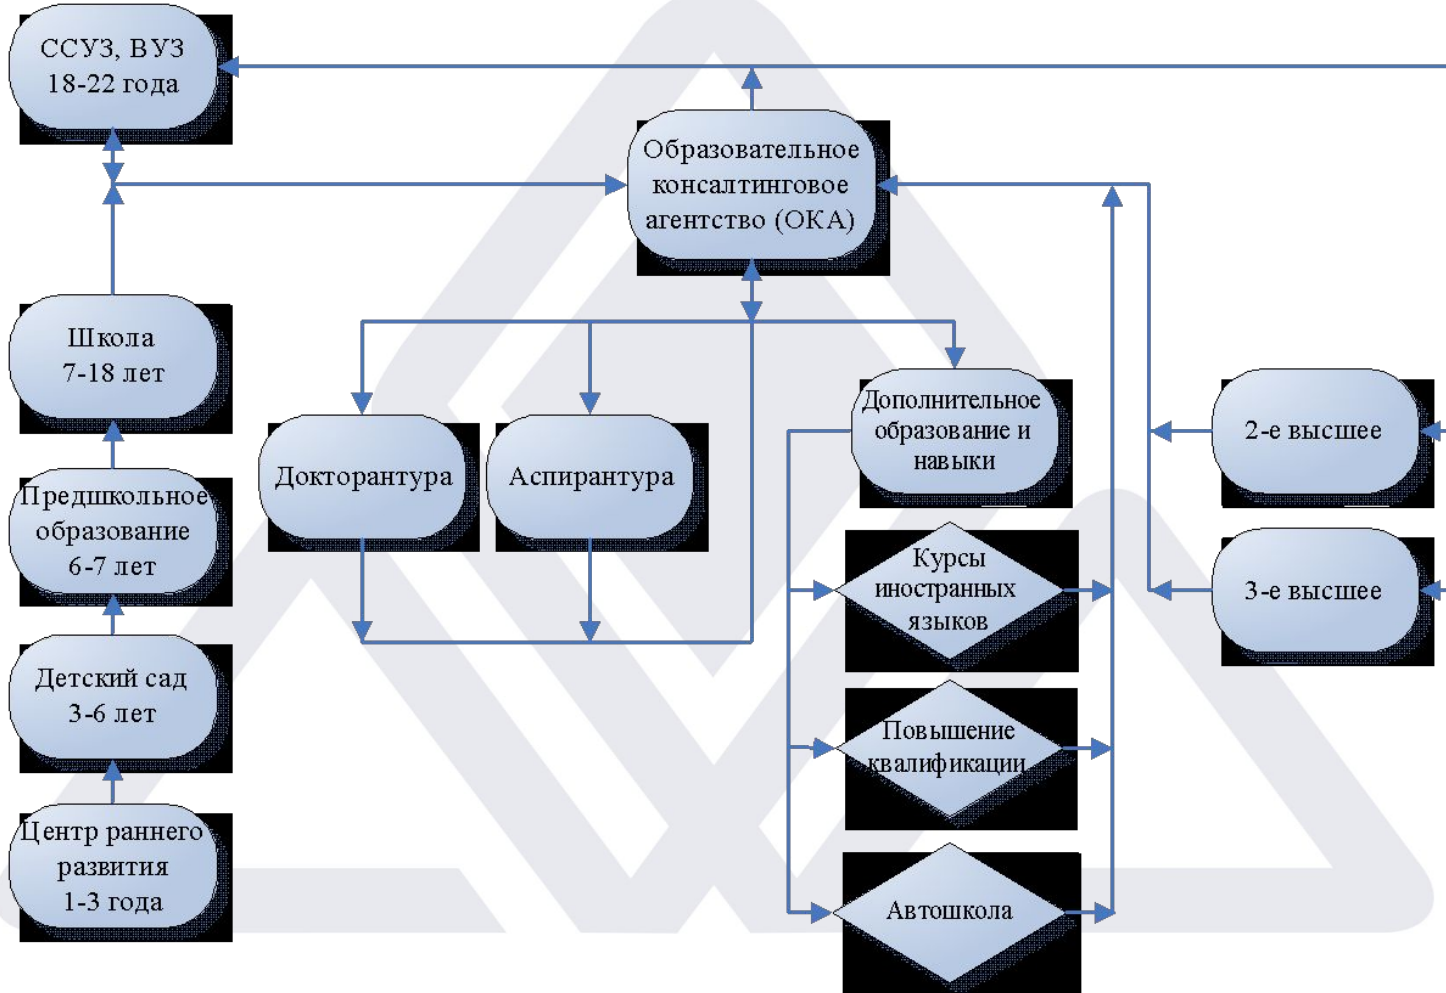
ССУЗ, ВУЗ
18-22 года

Образовательное консалтинговое агентство (ОКА)

Школа
7-18 лет

Предшкольное образование
6-7 лет

Детский сад
3-6 лет

Центр раннего развития
1-3 года

Докторантура

Аспирантура

Дополнительное образование и навыки

2-е высшее

3-е высшее

Курсы иностранных языков

Повышение квалификации

Автошкола